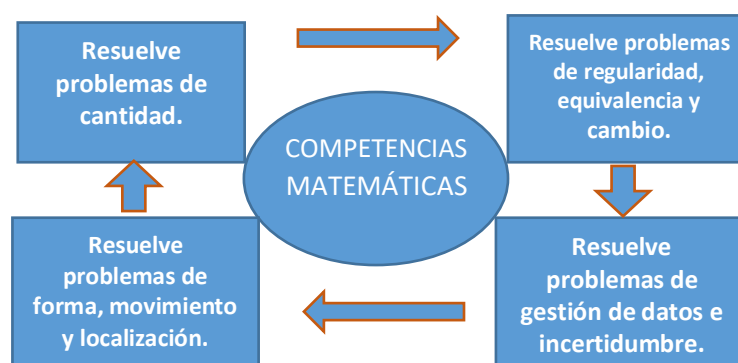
Resuelve problemas de cantidad.

Resuelve problemas de regularidad, equivalencia y cambio.

COMPETENCIAS MATEMÁTICAS

Resuelve problemas de forma, movimiento y localización.

Resuelve problemas de gestión de datos e incertidumbre.